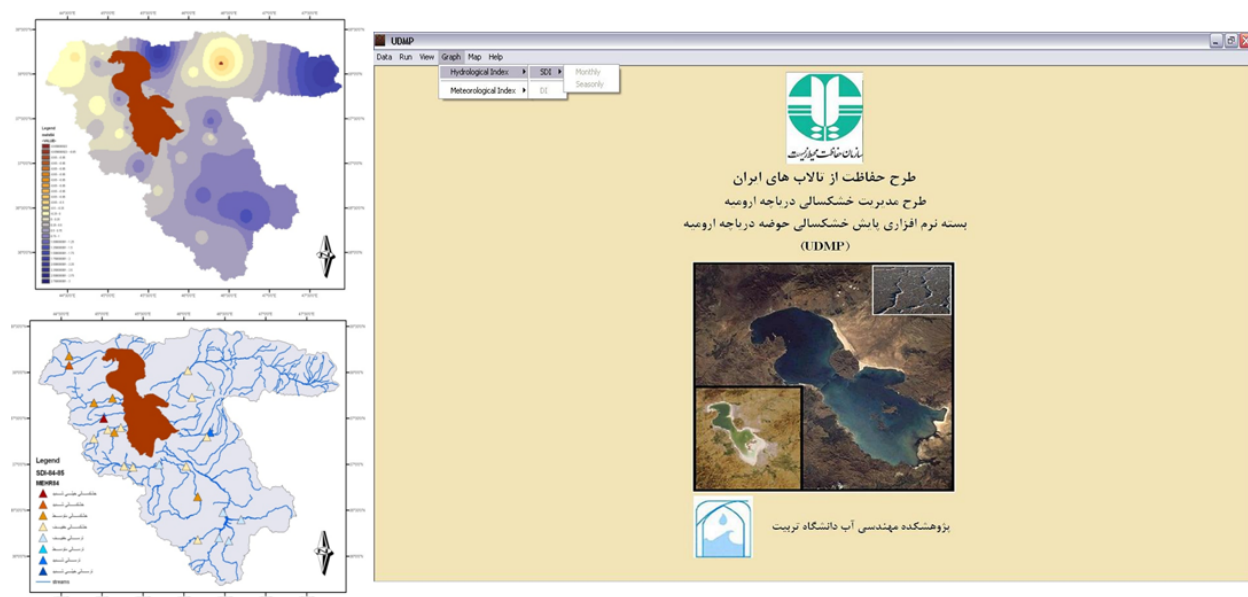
Legend
SDI-84-85
MEHR84
streams

UDMP
Data Run View Graph Map Help
Hydrological Index
SDI
Monthly
Seasonly
Meteorological Index
DI

سازمان حفاظت محیط زیست

طرح حفاظت از تالاب های ایران
طرح مدیریت خشکسالی دریاچه ارومیه
بسته نرم افزاری پایش خشکسالی حوضه دریاچه ارومیه
(UDMP)

پژوهشکده مهندسی آب دانشگاه تربیت